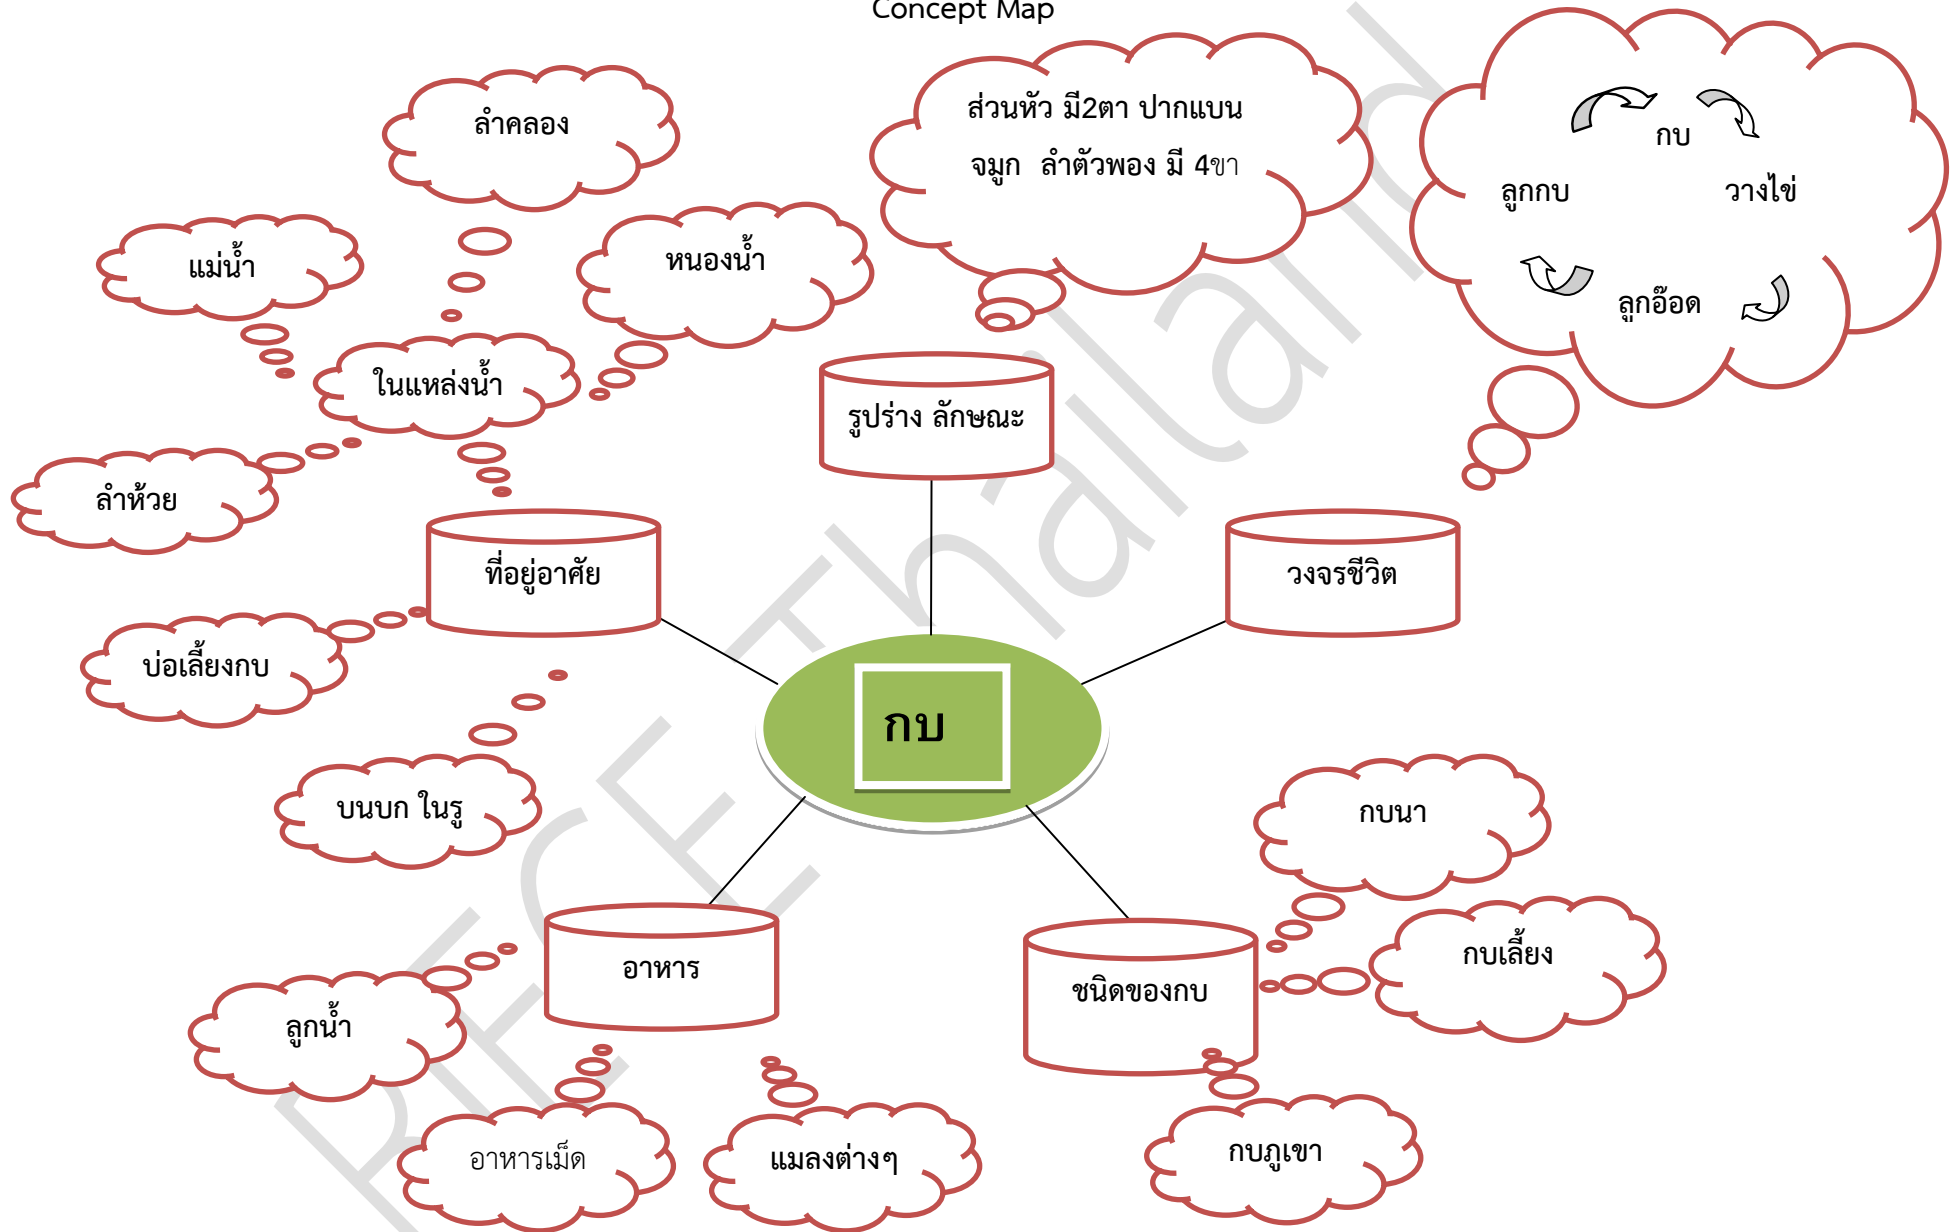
Concept Map

ลำคลอง

ส่วนหัว มี2ตา ปากแบน
จมูก ลำตัวพอง มี 4ขา

กบ
ลูกกบ
วางไข่
ลูกอ๊อด

แม่น้ำ

หนองน้ำ

ในแหล่งน้ำ

รูปร่าง ลักษณะ

ลำห้วย

ที่อยู่อาศัย

วงจรชีวิต

บ่อเลี้ยงกบ

กบ

บนบก ในรู

กบนา

กบเลี้ยง

อาหาร

ชนิดของกบ

ลูกน้ำ

อาหารเม็ด

แมลงต่างๆ

กบภูเขา

BFC Thailand